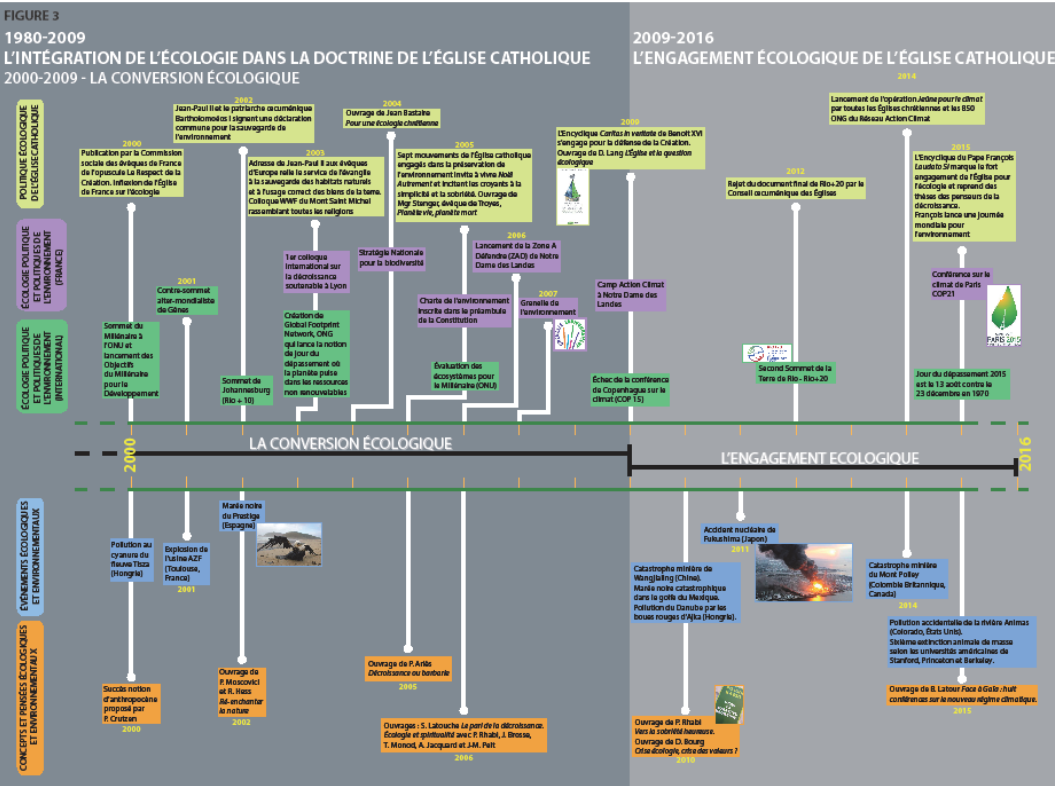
FIGURE 3

1980-2009
L'INTÉGRATION DE L'ÉCOLOGIE DANS LA DOCTRINE DE L'ÉGLISE CATHOLIQUE
2000-2009 - LA CONVERSION ÉCOLOGIQUE

2009-2016
L'ENGAGEMENT ÉCOLOGIQUE DE L'ÉGLISE CATHOLIQUE

POLITIQUE ÉCOLOGIQUE DE L'ÉGLISE CATHOLIQUE

2000
Publication par la Commission sociale des évêques de France de l'opuscule Le Respect de la Création. Inflexion de l'Église de France sur l'écologie

2002
Jean-Paul II et le patriarche œcuménique Bartholomeos I signent une déclaration commune pour la sauvegarde de l'environnement

2003
Adresse de Jean-Paul II aux évêques d'Europe reliant le service de l'évangile à la sauvegarde des habitats naturels et à l'usage correct des biens de la terre. Colloque WWF du Mont Saint Michel rassemblant toutes les religions

2004
Ouvrage de Jean Bastaire Pour une écologie chrétienne

2005
Sept mouvements de l'Église catholique engagés dans la préservation de l'environnement invitent à vivre Noël Autrement et incitant les croyants à la simplicité et à la sobriété. Ouvrage de Mgr Stenger, évêque de Troyes, Planète vie, planète mort

2009
L'Encyclique Caritas in veritate de Benoît XVI s'engage pour la défense de la Création. Ouvrage de D. Lang L'Église et la question écologique

2014
Lancement de l'opération Jeûne pour le climat par toutes les Églises chrétiennes et les 850 ONG du Réseau Action Climat

2012
Rejet du document final de Rio+20 par le Conseil œcuménique des Églises

2015
L'Encyclique du Pape François Laudato Si marque le fort engagement de l'Église pour l'écologie et reprend des thèses des penseurs de la décroissance. François lance une journée mondiale pour l'environnement

ÉCOLOGIE POLITIQUE ET POLITIQUES DE L'ENVIRONNEMENT (FRANCE)

1er colloque international sur la décroissance soutenable à Lyon

Stratégie Nationale pour la biodiversité

2006
Lancement de la Zone A Défendre (ZAD) de Notre Dame des Landes

Charte de l'environnement inscrite dans le préambule de la Constitution

2007
Grenelle de l'environnement

Camp Action Climat à Notre Dame des Landes

Conférence sur le climat de Paris COP21

ÉCOLOGIE POLITIQUE ET POLITIQUES DE L'ENVIRONNEMENT (INTERNATIONAL)

Sommet du Millénaire à l'ONU et lancement des Objectifs du Millénaire pour le Développement

2001
Contre-sommet alter-mondialiste de Gênes

Sommet de Johannesburg (Rio + 10)

Création de Global Footprint Network, ONG qui lance la notion de jour du dépassement où la planète puise dans les ressources non renouvelables

Évaluation des écosystèmes pour le Millénaire (ONU)

Échec de la conférence de Copenhague sur le climat (COP 15)

Second Sommet de la Terre de Rio - Rio+20

Jour du dépassement 2015 est le 13 août contre le 23 décembre en 1970

PARIS 2015

2000
LA CONVERSION ÉCOLOGIQUE
L'ENGAGEMENT ECOLOGIQUE
2016

ÉVÉNEMENTS ÉCOLOGIQUES ET ENVIRONNEMENTAUX

Pollution au cyanure du fleuve Tisza (Hongrie)

Explosion de l'usine AZF (Toulouse, France)
2001

Marée noire du Prestige (Espagne)

Accident nucléaire de Fukushima (Japon)
2011

Catastrophe minière de Wangjialing (Chine). Marée noire catastrophique dans le golfe du Mexique. Pollution du Danube par les boues rouges d'Ajka (Hongrie).

Catastrophe minière du Mont Polley (Colombie Britannique, Canada)
2014

Pollution accidentelle de la rivière Animas (Colorado, États Unis). Sixième extinction animale de masse selon les universités américaines de Stanford, Princeton et Berkeley.

CONCEPTS ET PENSÉES ÉCOLOGIQUES ET ENVIRONNEMENTAUX

Succès notion d'anthropocène proposé par P. Crutzen
2000

Ouvrage de P. Moscovici et R. Hass Ré-enchanter la nature
2002

Ouvrage de P. Ariès Décroissance ou barbarie
2005

Ouvrages : S. Latouche Le pari de la décroissance. Écologie et spiritualité avec P. Rhabi, J. Brosse, T. Monod, A. Jacquard et J-M. Pelt
2006

Ouvrage de P. Rhabi Vers la sobriété heureuse. Ouvrage de D. Bourg Crise écologie, crise des valeurs ?
2010

Ouvrage de B. Latour Face à Gaïa : huit conférences sur le nouveau régime climatique.
2015